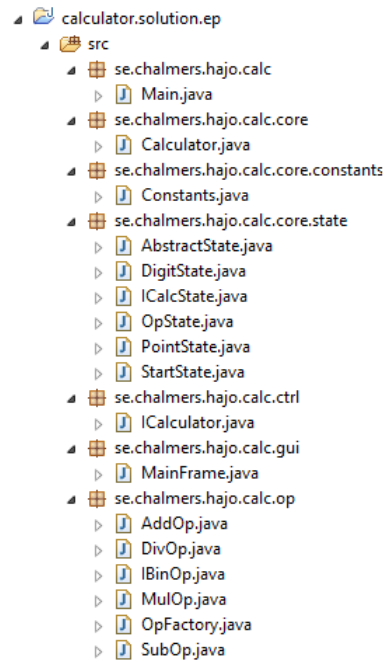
calculator.solution.ep
src
se.chalmers.hajo.calc
Main.java
se.chalmers.hajo.calc.core
Calculator.java
se.chalmers.hajo.calc.core.constants
Constants.java
se.chalmers.hajo.calc.core.state
AbstractState.java
DigitState.java
ICalcState.java
OpState.java
PointState.java
StartState.java
se.chalmers.hajo.calc.ctrl
ICalculator.java
se.chalmers.hajo.calc.gui
MainFrame.java
se.chalmers.hajo.calc.op
AddOp.java
DivOp.java
IBinOp.java
MulOp.java
OpFactory.java
SubOp.java